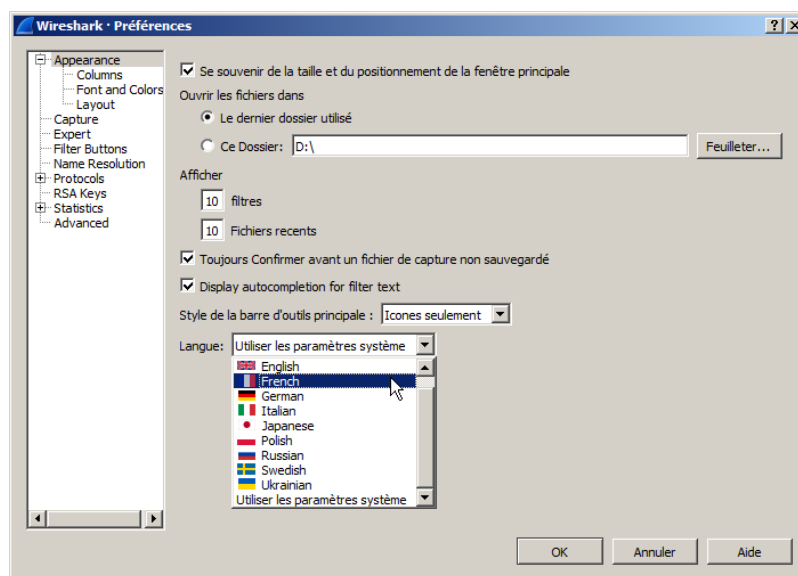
Wireshark · Préférences

?
X

Appearance
Columns
Font and Colors
Layout
Capture
Expert
Filter Buttons
Name Resolution
Protocols
RSA Keys
Statistics
Advanced

Se souvenir de la taille et du positionnement de la fenêtre principale

Ouvrir les fichiers dans

Le dernier dossier utilisé

Ce Dossier: D:\

Feuilleter...

Afficher

10 filtres

10 Fichiers recents

Toujours Confirmer avant un fichier de capture non sauvegardé

Display autocompletion for filter text

Style de la barre d'outils principale : Icones seulement

Langue: Utiliser les paramètres système

English
French
German
Italian
Japanese
Polish
Russian
Swedish
Ukrainian
Utiliser les paramètres système

OK
Annuler
Aide